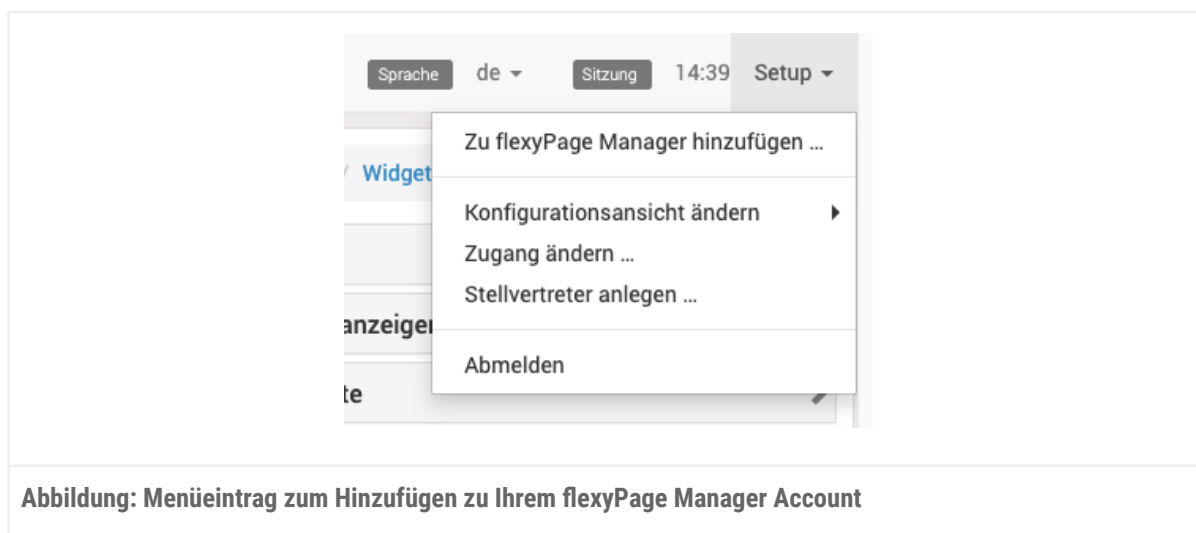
Sprache de Sitzung 14:39 Setup

Zu flexyPage Manager hinzufügen …

Konfigurationsansicht ändern
Zugang ändern …
Stellvertreter anlegen …

Abmelden

Widget

anzeigen

te

Abbildung: Menüeintrag zum Hinzufügen zu Ihrem flexyPage Manager Account